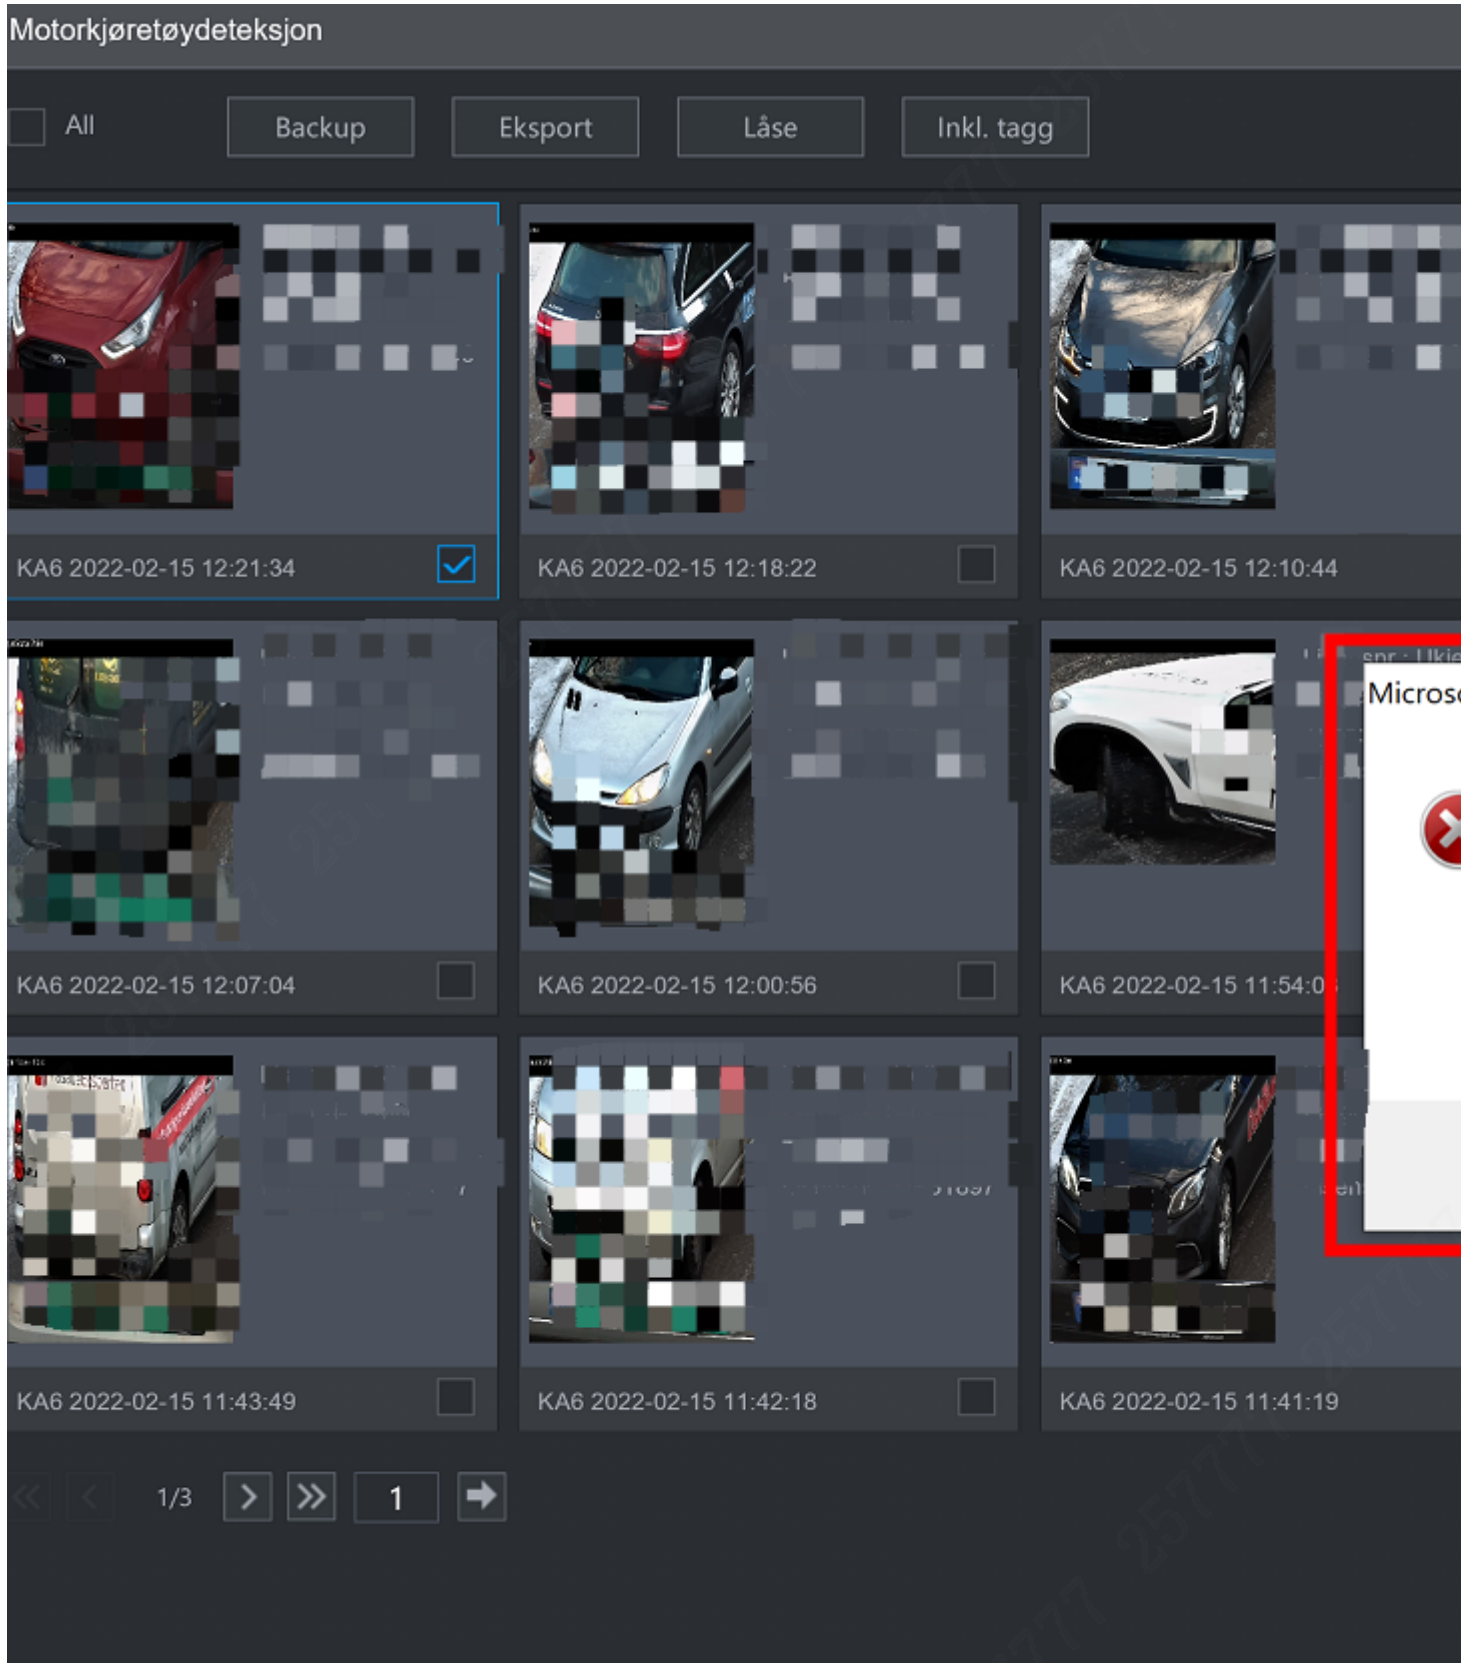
Motorkjøretøydeteksjon

All

Backup

Eksport

Låse

Inkl. tagg

KA6 2022-02-15 12:21:34

KA6 2022-02-15 12:18:22

KA6 2022-02-15 12:10:44

KA6 2022-02-15 12:07:04

KA6 2022-02-15 12:00:56

KA6 2022-02-15 11:54:0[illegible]

Micros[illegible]

KA6 2022-02-15 11:43:49

KA6 2022-02-15 11:42:18

KA6 2022-02-15 11:41:19

1/3

1